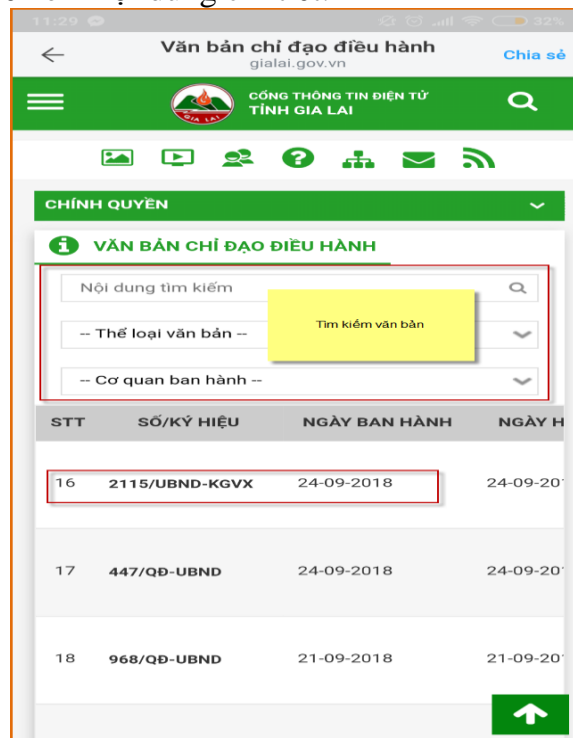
11:29

32%

Văn bản chỉ đạo điều hành
gialai.gov.vn

Chia sẻ

CỔNG THÔNG TIN ĐIỆN TỬ
TỈNH GIA LAI

GIA LAI

CHÍNH QUYỀN

VĂN BẢN CHỈ ĐẠO ĐIỀU HÀNH

Nội dung tìm kiếm

Tìm kiếm văn bản

-- Thể loại văn bản --

-- Cơ quan ban hành --

| STT | SỐ/KÝ HIỆU | NGÀY BAN HÀNH | NGÀY H |
|---|---|---|---|
| 16 | 2115/UBND-KGVX | 24-09-2018 | 24-09-201 |
| 17 | 447/QĐ-UBND | 24-09-2018 | 24-09-201 |
| 18 | 968/QĐ-UBND | 21-09-2018 | 21-09-201 |